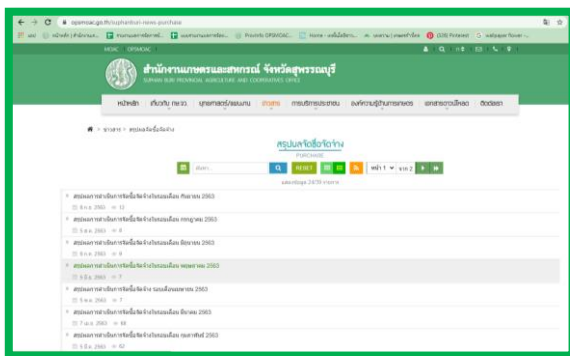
opsmoac.go.th/suphanburi-news-purchase

MOAC | OPSMOAC

สำนักงานเกษตรและสหกรณ์ จังหวัดสุพรรณบุรี
SUPHAN BURI PROVINCIAL AGRICULTURE AND COOPERATIVES OFFICE

หน้าหลัก เกี่ยวกับ กษ.จว. ยุทธศาสตร์/แผนงาน ข่าวสาร การบริการประชาชน องค์ความรู้ในการเกษตร เอกสารดาวน์โหลด ติดต่อเรา

ข่าวสาร > สรุปผลจัดซื้อจัดจ้าง

สรุปผลจัดซื้อจัดจ้าง
PURCHASE

ค้นหา... RESET หน้า 1 จาก 2

แสดงข้อมูล 24/39 รายการ

สรุปผลการดำเนินการจัดซื้อจัดจ้างในรอบเดือน กันยายน 2563
8 ต.ค. 2563 12

สรุปผลการดำเนินการจัดซื้อจัดจ้างในรอบเดือน กรกฎาคม 2563
5 ส.ค. 2563 8

สรุปผลการดำเนินการจัดซื้อจัดจ้างในรอบเดือน มิถุนายน 2563
8 ก.ค. 2563 9

สรุปผลการดำเนินการจัดซื้อจัดจ้างในรอบเดือน พฤษภาคม 2563
5 มิ.ย. 2563 7

สรุปผลการดำเนินการจัดซื้อจัดจ้างในรอบเดือนเมษายน 2563
5 พ.ค. 2563 7

สรุปผลการดำเนินการจัดซื้อจัดจ้างในรอบเดือน มีนาคม 2563
7 เม.ย. 2563 10

สรุปผลการดำเนินการจัดซื้อจัดจ้างในรอบเดือน กุมภาพันธ์ 2563
5 มี.ค. 2563 12